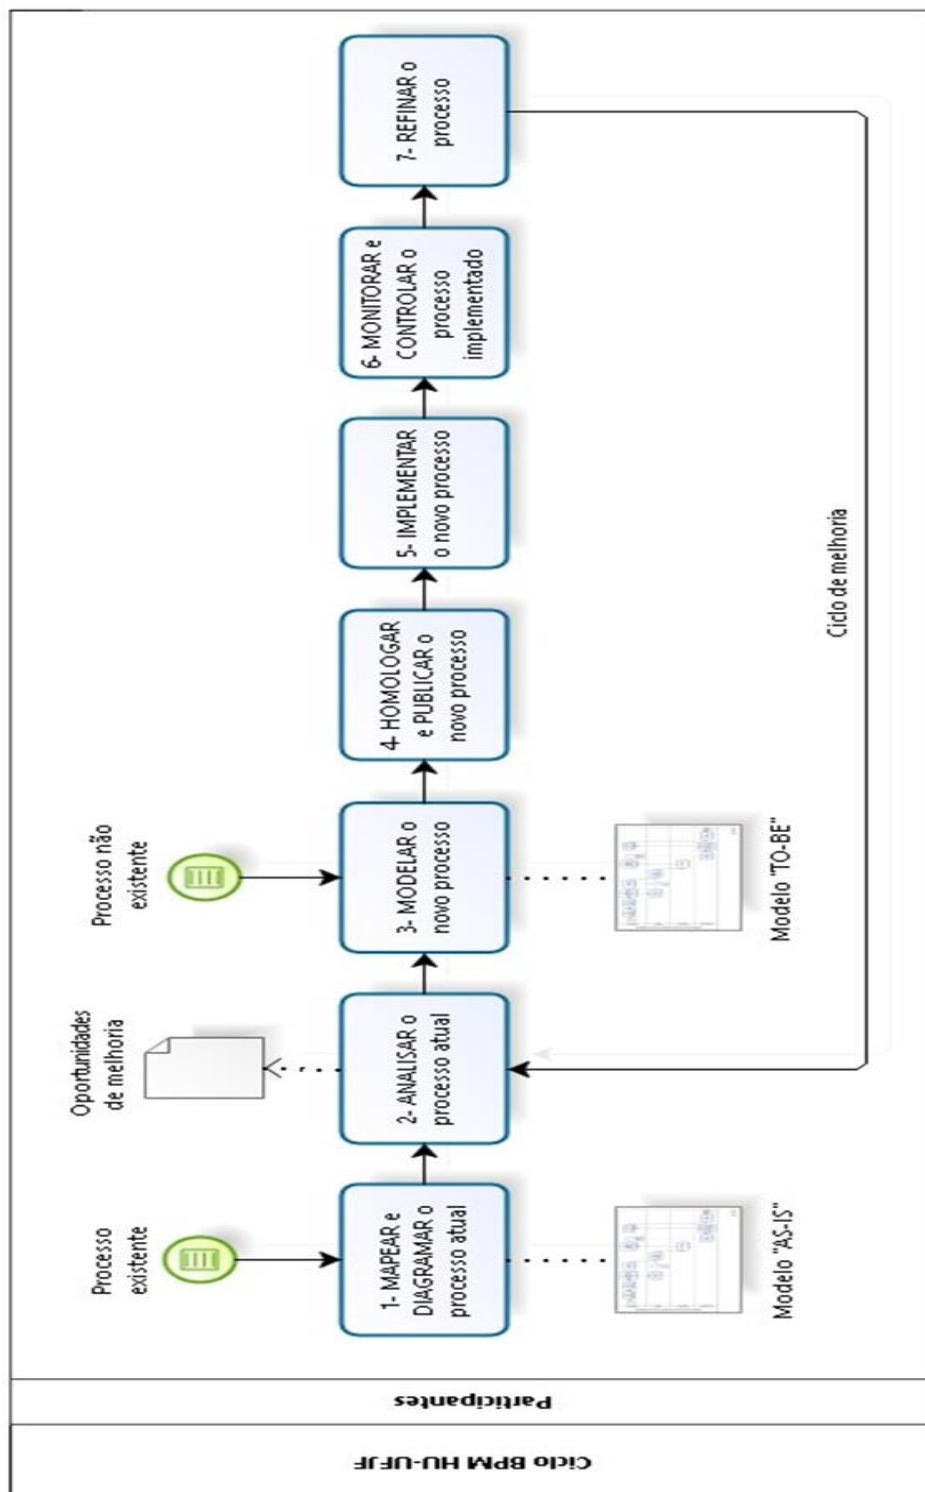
Ciclo BPM HU-UFJF

Participantes

Processo existente

1- MAPEAR e DIAGRAMAR o processo atual

Modelo "AS-IS"

Oportunidades de melhoria

2- ANALISAR o processo atual

Processo não existente

3- MODELAR o novo processo

Modelo "TO-BE"

4- HOMOLOGAR e PUBLICAR o novo processo

5- IMPLEMENTAR o novo processo

6- MONITORAR e CONTROLAR o processo implementado

7- REFINAR o processo

Ciclo de melhoria